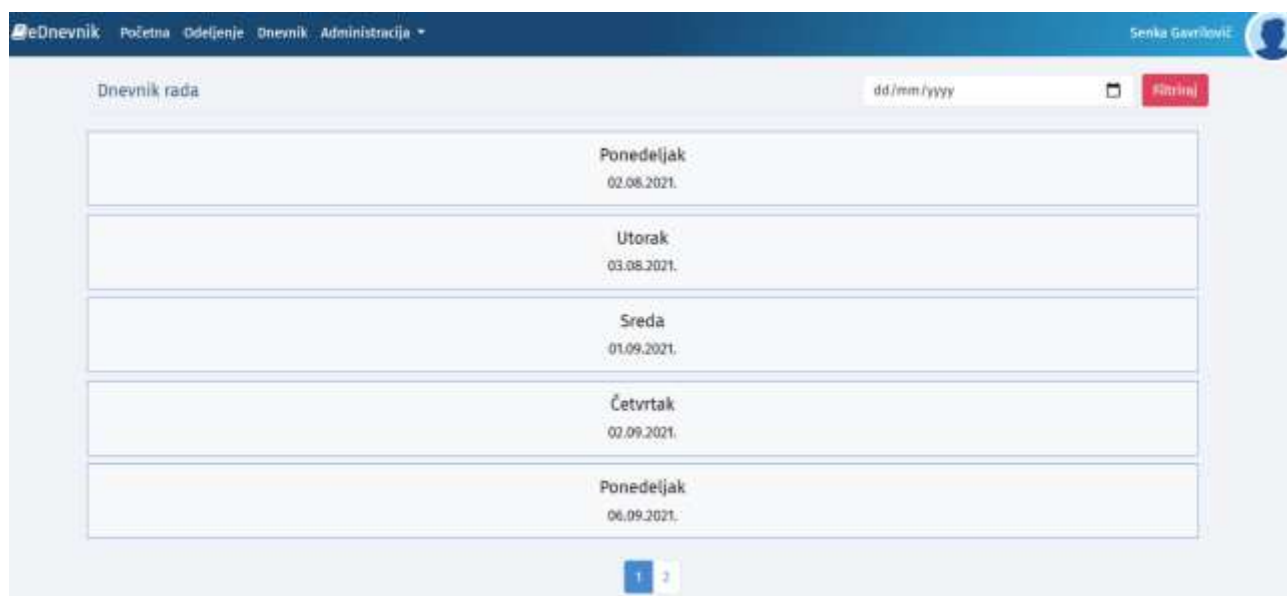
eDnevnik Početna Odeljenje Dnevnik Administracija

Senka Gavrilović

Dnevnik rada

dd/mm/yyyy

Filtriraj

Ponedeljak
02.08.2021.

Utorak
03.08.2021.

Sreda
01.09.2021.

Četvrtak
02.09.2021.

Ponedeljak
06.09.2021.

1 2